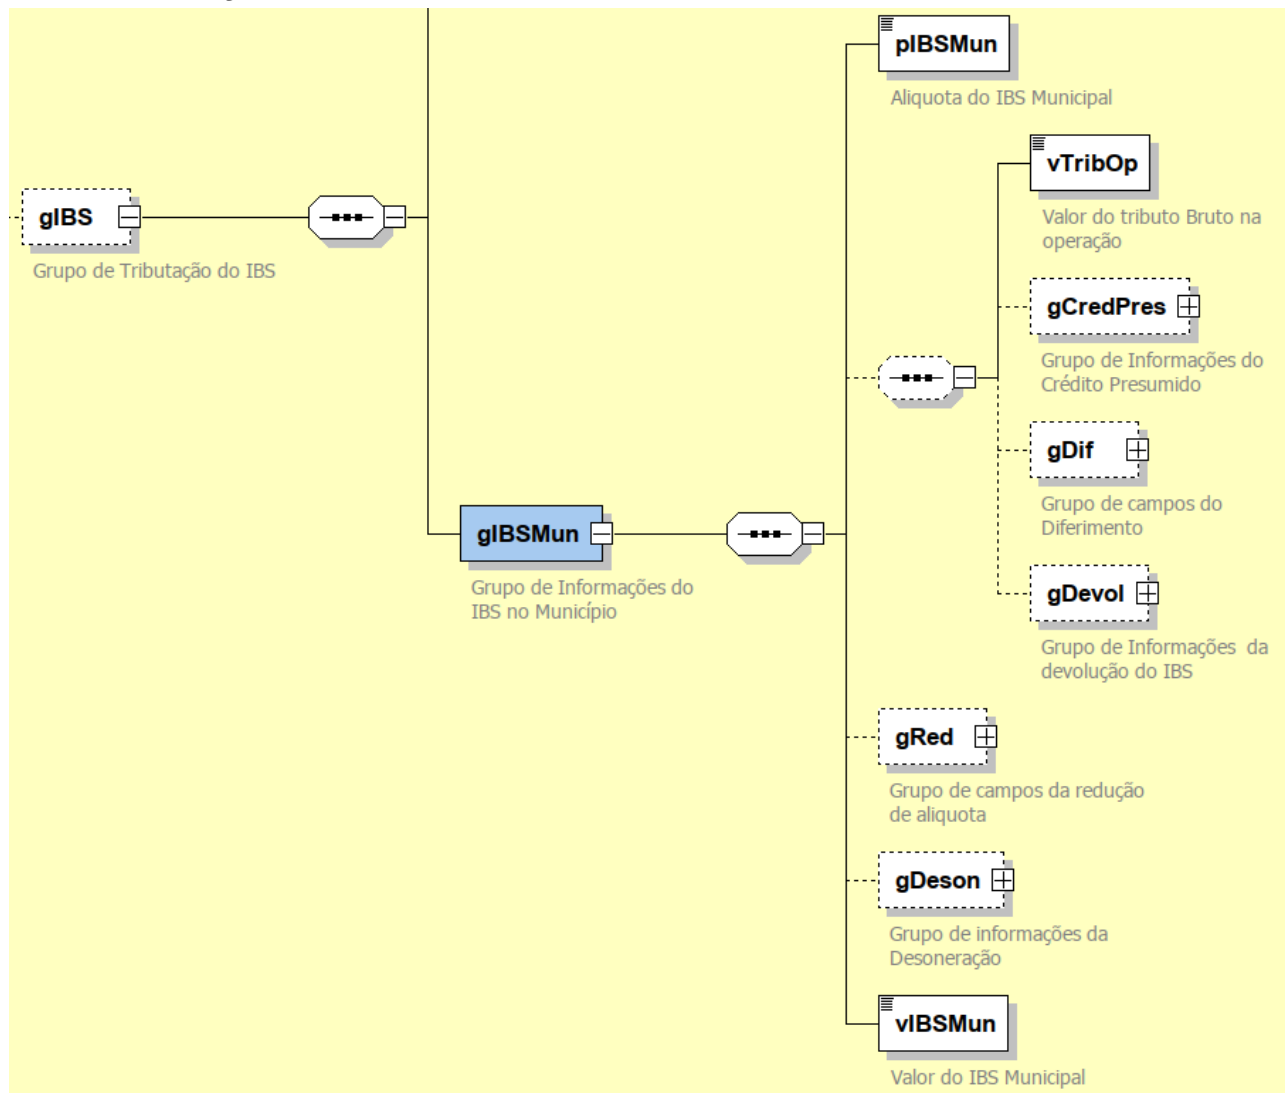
gIBS

Grupo de Tributação do IBS

gIBSMun

Grupo de Informações do IBS no Município

pIBSMun

Aliquota do IBS Municipal

vTribOp

Valor do tributo Bruto na operação

gCredPres

Grupo de Informações do Crédito Presumido

gDif

Grupo de campos do Diferimento

gDevol

Grupo de Informações da devolução do IBS

gRed

Grupo de campos da redução de aliquota

gDeson

Grupo de informações da Desoneração

vIBSMun

Valor do IBS Municipal